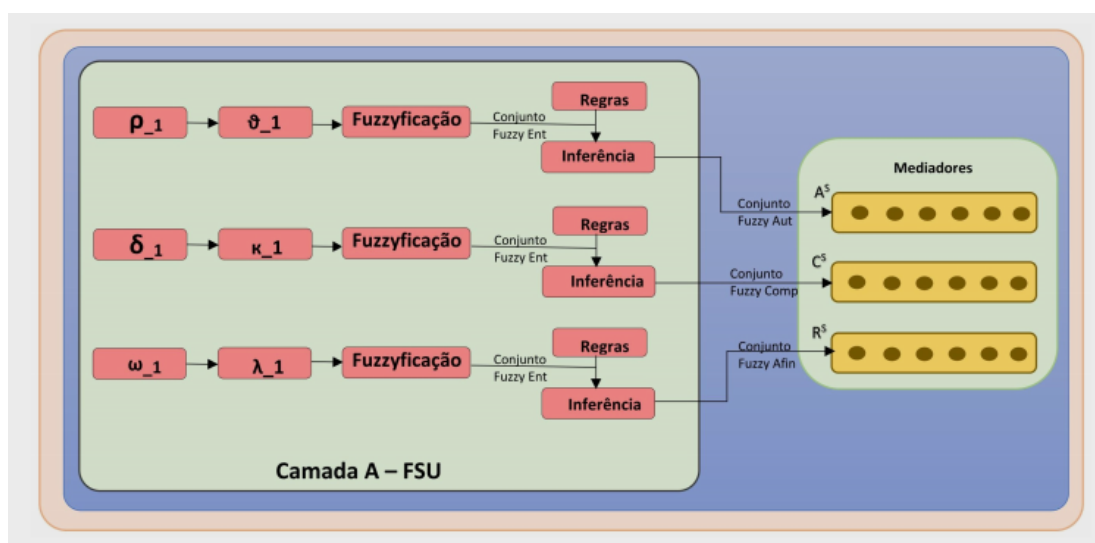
$\rho$_1
$\vartheta$_1
Fuzzyficação
Conjunto Fuzzy Ent
Regras
Inferência

$\delta$_1
$\kappa$_1
Fuzzyficação
Conjunto Fuzzy Ent
Regras
Inferência

$\omega$_1
$\lambda$_1
Fuzzyficação
Conjunto Fuzzy Ent
Regras
Inferência

Camada A – FSU

Conjunto Fuzzy Aut
Conjunto Fuzzy Comp
Conjunto Fuzzy Afin

Mediadores
$A^S$
$C^S$
$R^S$